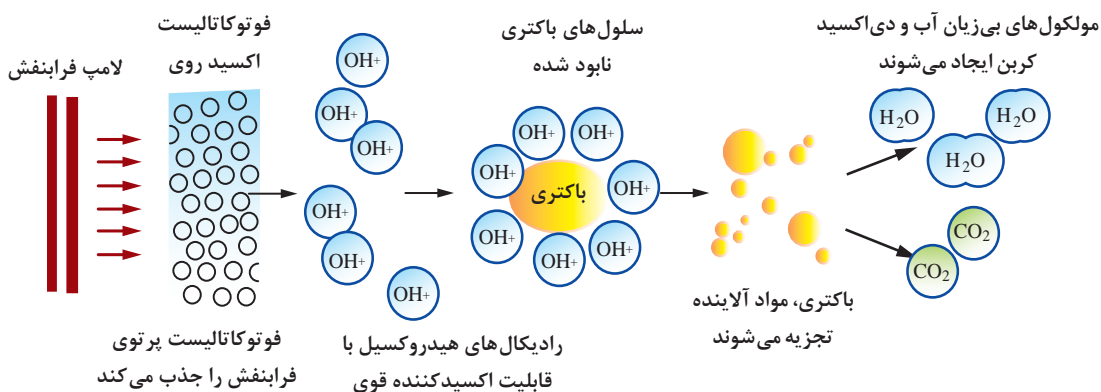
لامپ فرابنفش

فوتوکاتالیست اکسید روی

فوتوکاتالیست پرتوی فرابنفش را جذب می‌کند

OH+

OH+

OH+

OH+

OH+

OH+

رادیکال‌های هیدروکسیل با قابلیت اکسیدکننده قوی

سلول‌های باکتری نابود شده

OH+

OH+

OH+

باکتری

OH+

OH+

OH+

OH+

باکتری، مواد آلاینده تجزیه می‌شوند

مولکول‌های بی‌زیان آب و دی‌اکسید کربن ایجاد می‌شوند

$H_2O$

$H_2O$

$H_2O$

$CO_2$

$CO_2$